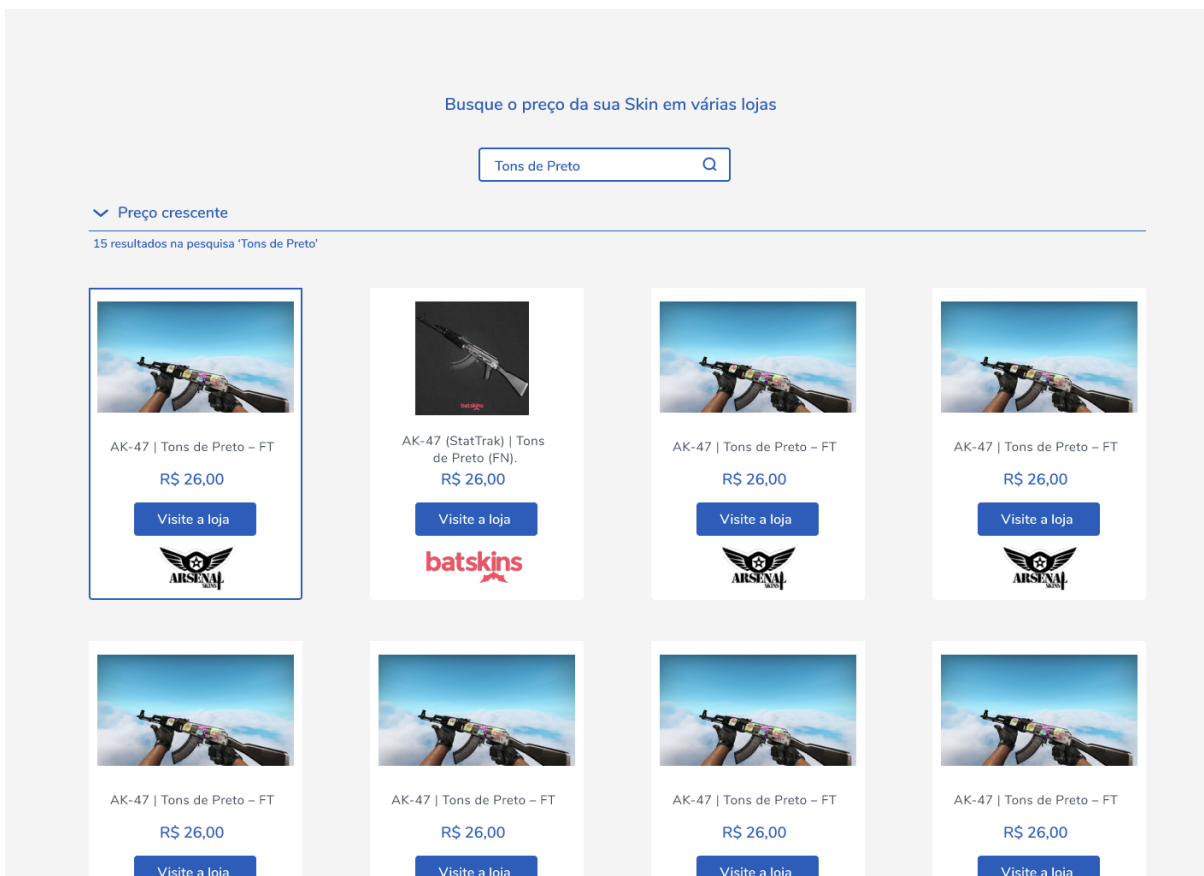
Busque o preço da sua Skin em várias lojas

Tons de Preto

Preço crescente

15 resultados na pesquisa 'Tons de Preto'

AK-47 | Tons de Preto – FT
R$ 26,00
Visite a loja
ARSENAL SKINS

batskins
AK-47 (StatTrak) | Tons de Preto (FN).
R$ 26,00
Visite a loja
batskins

AK-47 | Tons de Preto – FT
R$ 26,00
Visite a loja
ARSENAL SKINS

AK-47 | Tons de Preto – FT
R$ 26,00
Visite a loja
ARSENAL SKINS

AK-47 | Tons de Preto – FT
R$ 26,00
Visite a loja

AK-47 | Tons de Preto – FT
R$ 26,00
Visite a loja

AK-47 | Tons de Preto – FT
R$ 26,00
Visite a loja

AK-47 | Tons de Preto – FT
R$ 26,00
Visite a loja